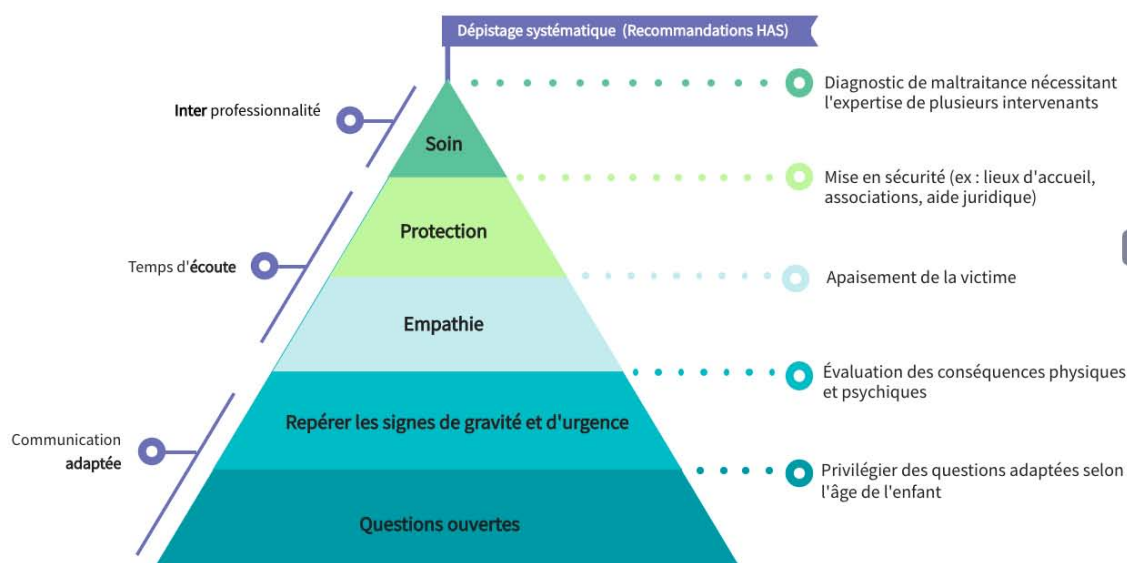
Dépistage systématique (Recommandations HAS)

Inter professionnalité

Temps d'écoute

Communication adaptée

Soin

Protection

Empathie

Repérer les signes de gravité et d'urgence

Questions ouvertes

Diagnostic de maltraitance nécessitant l'expertise de plusieurs intervenants

Mise en sécurité (ex : lieux d'accueil, associations, aide juridique)

Apaisement de la victime

Évaluation des conséquences physiques et psychiques

Privilégier des questions adaptées selon l'âge de l'enfant